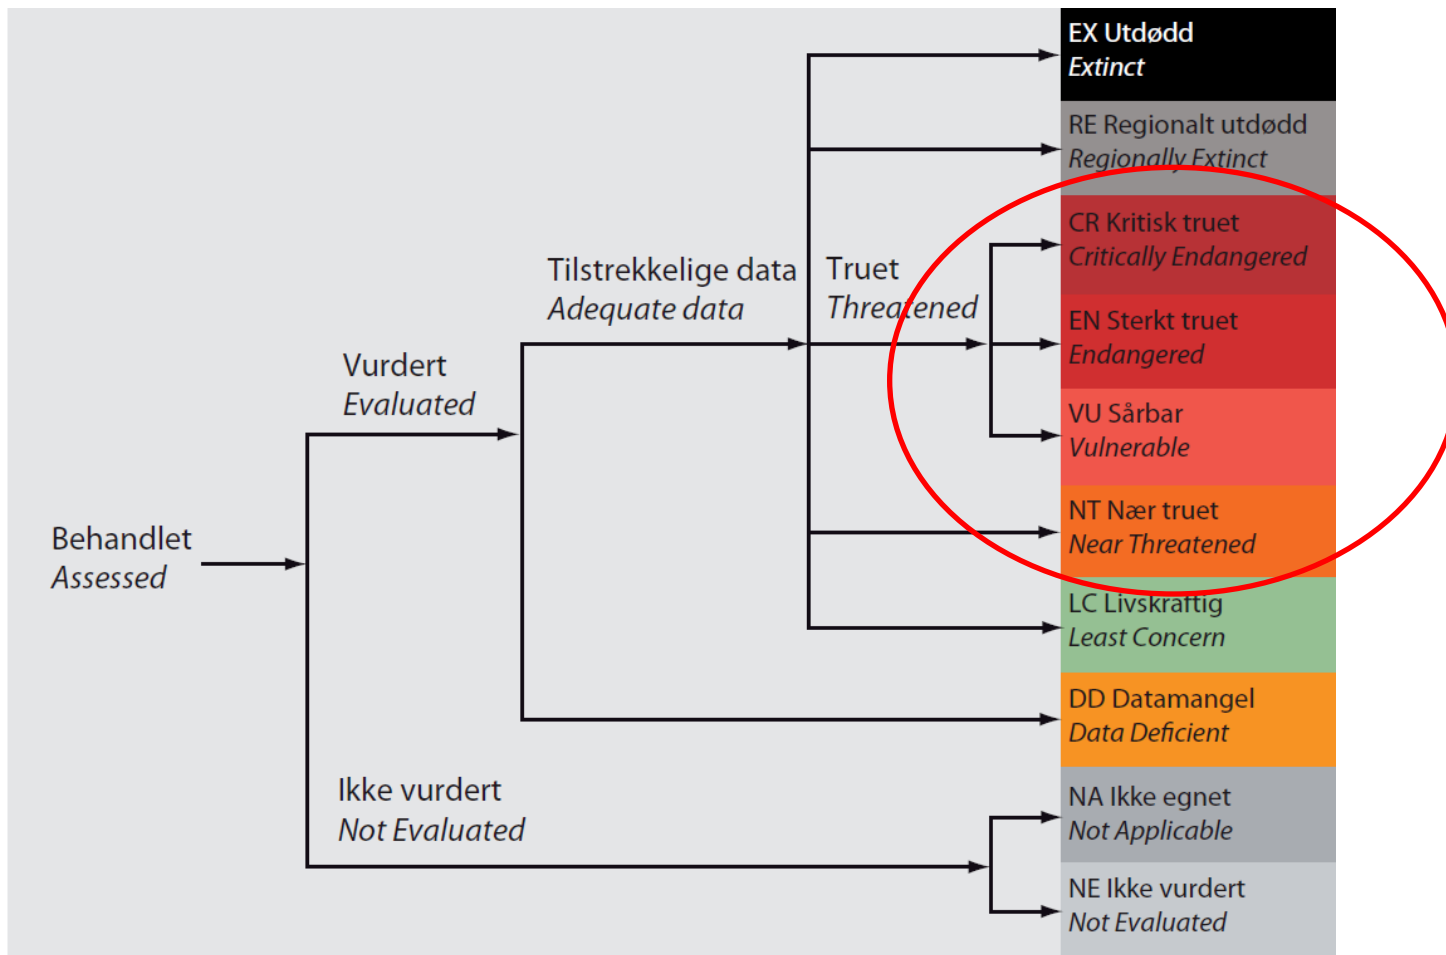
Behandlet
Assessed

Vurdert
Evaluated

Tilstrekkelige data
Adequate data

Truet
Threatened

Ikke vurdert
Not Evaluated

EX Utdødd
Extinct

RE Regionalt utdødd
Regionally Extinct

CR Kritisk truet
Critically Endangered

EN Sterkt truet
Endangered

VU Sårbar
Vulnerable

NT Nær truet
Near Threatened

LC Livskraftig
Least Concern

DD Datamangel
Data Deficient

NA Ikke egnet
Not Applicable

NE Ikke vurdert
Not Evaluated